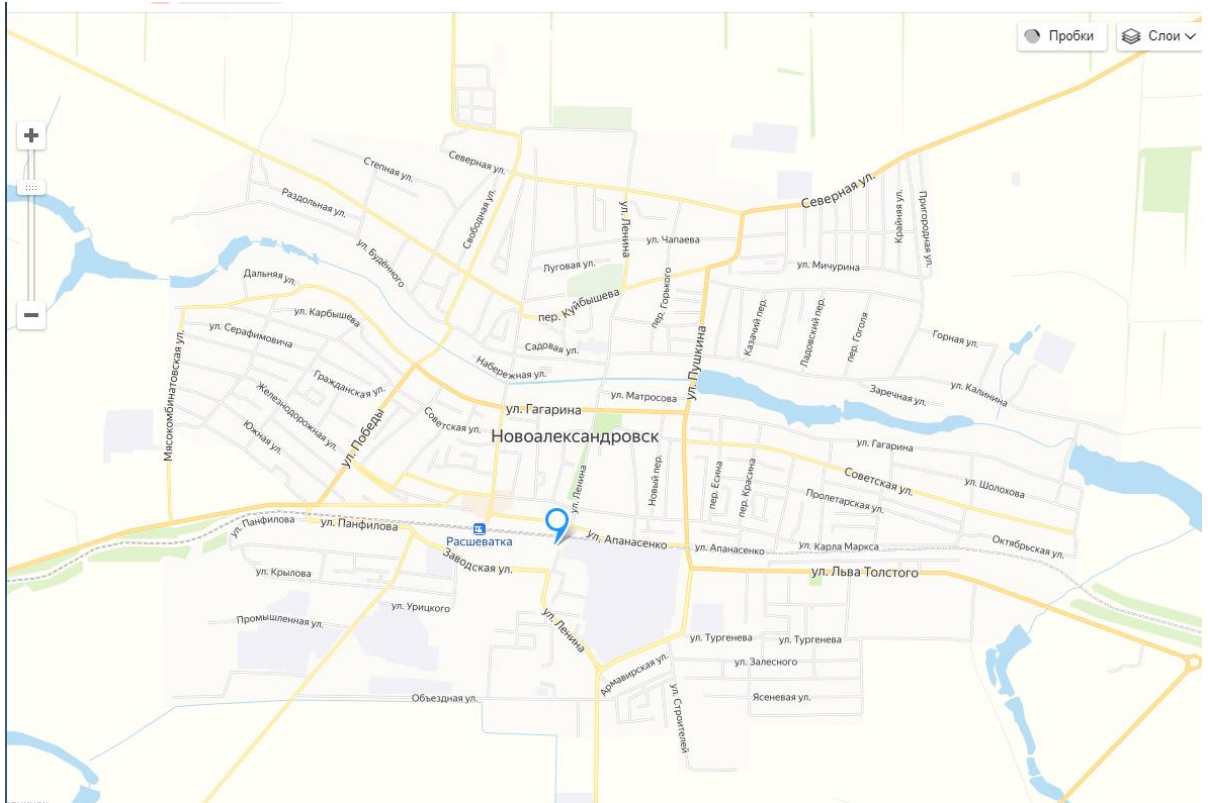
Пробки
Слои
+
−
Северная ул.
Степная ул.
Раздольная ул.
Свободная ул.
ул. Ленина
ул. Чапаева
Северная ул.
Крайняя ул.
Пригородная ул.
ул. Будённого
Луговая ул.
ул. Мичурина
Дальняя ул.
пер. Куйбышева
пер. Горького
ул. Карбышева
Казачий пер.
Ладовский пер.
пер. Гоголя
ул. Серафимовича
Садовая ул.
ул. Пушкина
Горная ул.
Мясокомбинатовская ул.
Набережная ул.
Гражданская ул.
Заречная ул.
ул. Калинина
ул. Матросова
Железнодорожная ул.
ул. Гагарина
Советская ул.
Новоалександровск
ул. Победы
Южная ул.
ул. Гагарина
ул. Ленина
Новый пер.
пер. Есина
пер. Красина
Советская ул.
ул. Шолохова
Пролетарская ул.
ул. Панфилова
ул. Панфилова
ул. Апанасенко
Расшеватка
ул. Апанасенко
ул. Карла Маркса
Октябрьская ул.
ул. Крылова
Заводская ул.
ул. Льва Толстого
ул. Урицкого
Промышленная ул.
ул. Ленина
ул. Тургенева
ул. Тургенева
ул. Залесного
Армавирская ул.
ул. Строителей
Объездная ул.
Ясеневая ул.